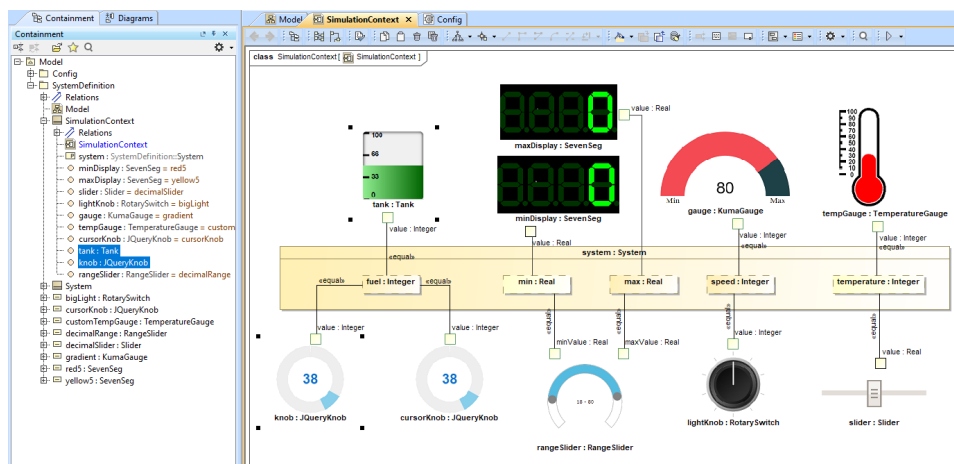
Containment | Diagrams

Containment

Model
Config
SystemDefinition
Relations
Model
SimulationContext
Relations
SimulationContext
system : SystemDefinition::System
minDisplay : SevenSeg = red5
maxDisplay : SevenSeg = yellow5
slider : Slider = decimalSlider
lightKnob : RotarySwitch = bigLight
gauge : KumaGauge = gradient
tempGauge : TemperatureGauge = custom
cursorKnob : JQueryKnob = cursorKnob
tank : Tank
knob : JQueryKnob
rangeSlider : RangeSlider = decimalRange
System
bigLight : RotarySwitch
cursorKnob : JQueryKnob
customTempGauge : TemperatureGauge
decimalRange : RangeSlider
decimalSlider : Slider
gradient : KumaGauge
red5 : SevenSeg
yellow5 : SevenSeg

Model | SimulationContext | Config

class SimulationContext [ SimulationContext ]

100
66
33
0
tank : Tank
value : Integer

maxDisplay : SevenSeg
value : Real
minDisplay : SevenSeg
value : Real

80
Min
Max
gauge : KumaGauge
value : Integer
«equal»

100
90
80
70
60
50
40
30
20
10
0
tempGauge : TemperatureGauge
value : Integer
«equal»

system : System
«equal»
«equal»
«equal»
fuel : Integer
min : Real
max : Real
speed : Integer
temperature : Integer
«equal»
«equal»
«equal»
«equal»

value : Integer
value : Integer
minValue : Real
maxValue : Real
value : Integer
value : Real

38
38
18 - 60

knob : JQueryKnob
cursorKnob : JQueryKnob
rangeSlider : RangeSlider
lightKnob : RotarySwitch
slider : Slider